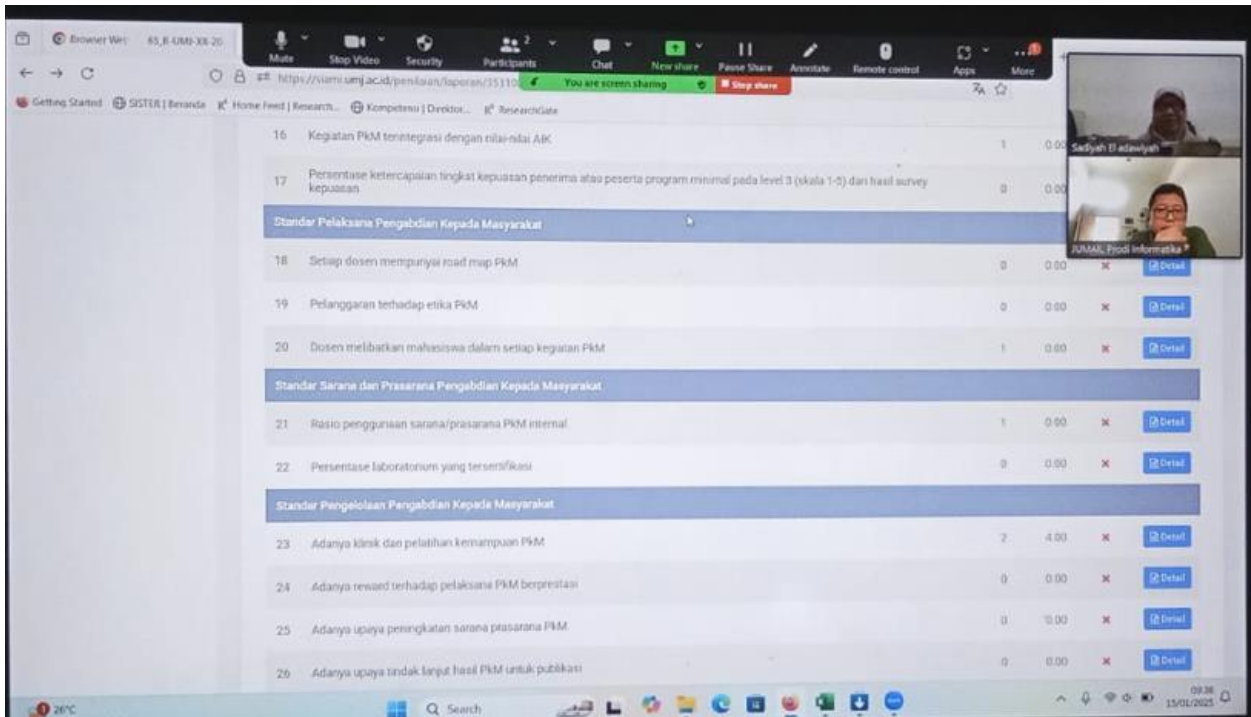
Browser We: 65_B-UMJ-XX-20

Mute Stop Video Security Participants 2 Chat New share Pause Share Annotate Remote control Apps More

https://siami.umj.ac.id/penilaian/laporan/35110

You are screen sharing Stop share

Getting Started SISTER | Beranda Home Feed | Research... Kompetensi | Direktor... ResearchGate

Sadiyah El adawiyah

JUMAL Prodi Informatika

| | | | | | |
|---|---|---|---|---|---|
| 16 | Kegiatan PkM terintegrasi dengan nilai-nilai AIK | 1 | 0.00 | | |
| 17 | Persentase ketercapaian tingkat kepuasan penerima atau peserta program minimal pada level 3 (skala 1-5) dan hasil survey kepuasan | 0 | 0.00 | | |
| Standar Pelaksana Pengabdian Kepada Masyarakat | | | | | |
| 18 | Setiap dosen mempunyai road map PkM | 0 | 0.00 | × | Detail |
| 19 | Pelanggaran terhadap etika PkM | 0 | 0.00 | × | Detail |
| 20 | Dosen melibatkan mahasiswa dalam setiap kegiatan PkM | 1 | 0.00 | × | Detail |
| Standar Sarana dan Prasarana Pengabdian Kepada Masyarakat | | | | | |
| 21 | Rasio penggunaan sarana/prasarana PkM internal | 1 | 0.00 | × | Detail |
| 22 | Persentase laboratorium yang tersertifikasi | 0 | 0.00 | × | Detail |
| Standar Pengelolaan Pengabdian Kepada Masyarakat | | | | | |
| 23 | Adanya klinik dan pelatihan kemampuan PkM | 2 | 4.00 | × | Detail |
| 24 | Adanya reward terhadap pelaksana PkM berprestasi | 0 | 0.00 | × | Detail |
| 25 | Adanya upaya peningkatan sarana prasarana PkM | 0 | 0.00 | × | Detail |
| 26 | Adanya upaya tindak lanjut hasil PkM untuk publikasi | 0 | 0.00 | × | Detail |

28°C Search 09:38 15/01/2025